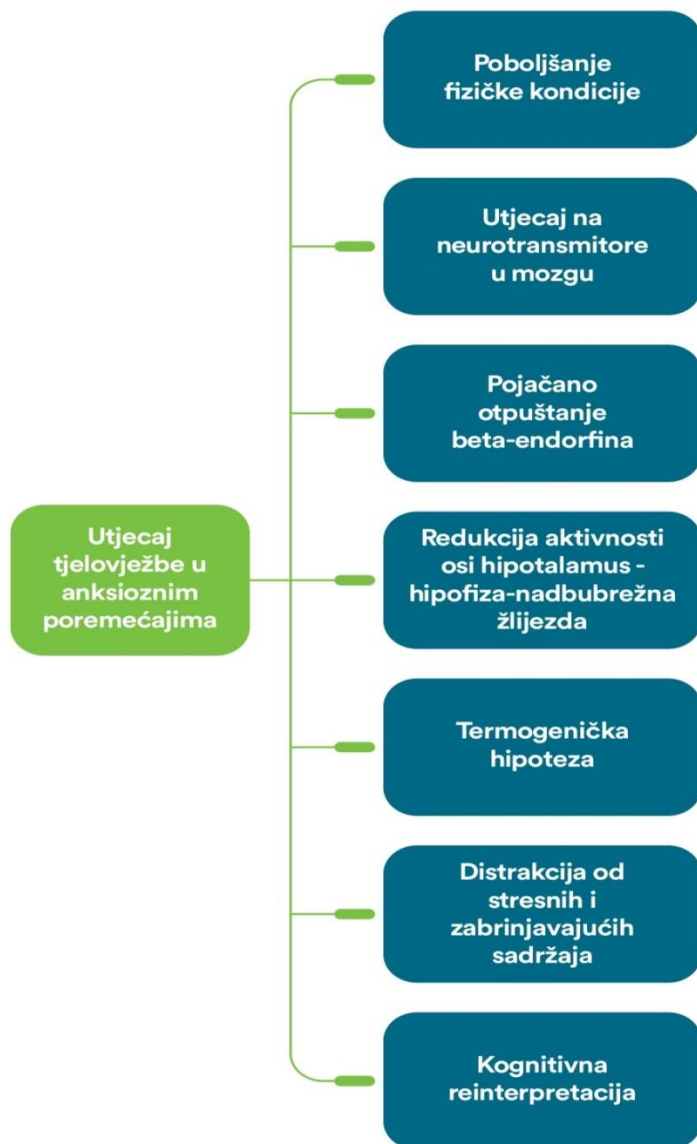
Utjecaj tjelovježbe u anksioznim poremećajima

Poboljšanje fizičke kondicije

Utjecaj na neurotransmitore u mozgu

Pojačano otpuštanje beta-endorfina

Redukcija aktivnosti osi hipotalamus - hipofiza-nadbubrežna žlijezda

Termogenička hipoteza

Distrakcija od stresnih i zabrinjavajućih sadržaja

Kognitivna reinterpretacija